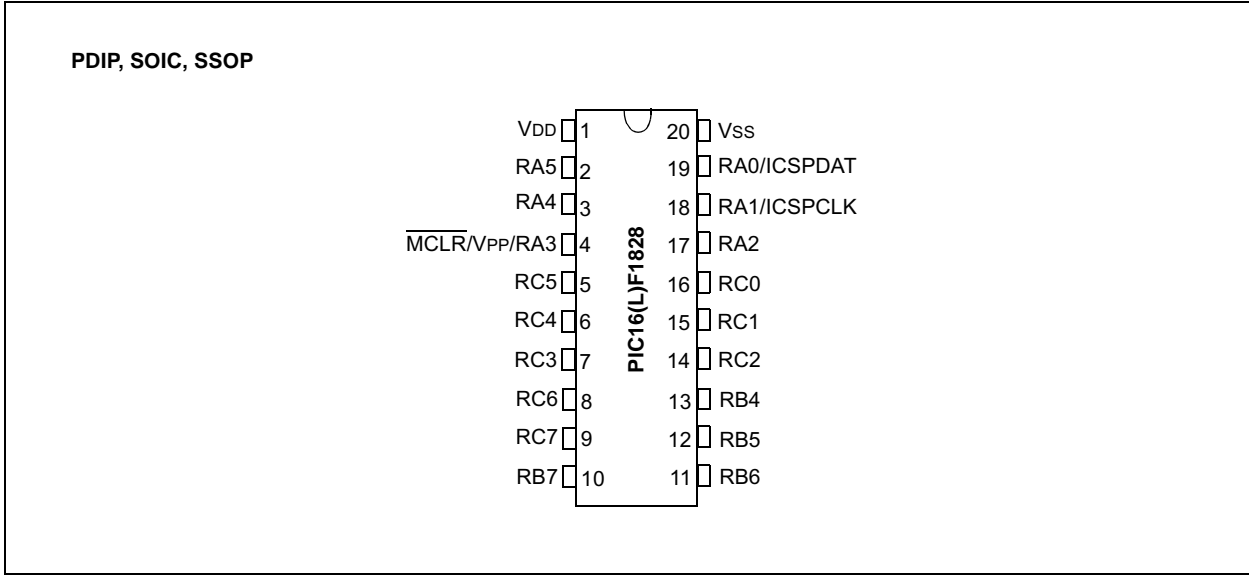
PDIP, SOIC, SSOP

PIC16(L)F1828

| | | | |
|---|---|---|---|
| VDD | 1 | 20 | VSS |
| RA5 | 2 | 19 | RA0/ICSPDAT |
| RA4 | 3 | 18 | RA1/ICSPCLK |
| $\overline{MCLR}$/VPP/RA3 | 4 | 17 | RA2 |
| RC5 | 5 | 16 | RC0 |
| RC4 | 6 | 15 | RC1 |
| RC3 | 7 | 14 | RC2 |
| RC6 | 8 | 13 | RB4 |
| RC7 | 9 | 12 | RB5 |
| RB7 | 10 | 11 | RB6 |